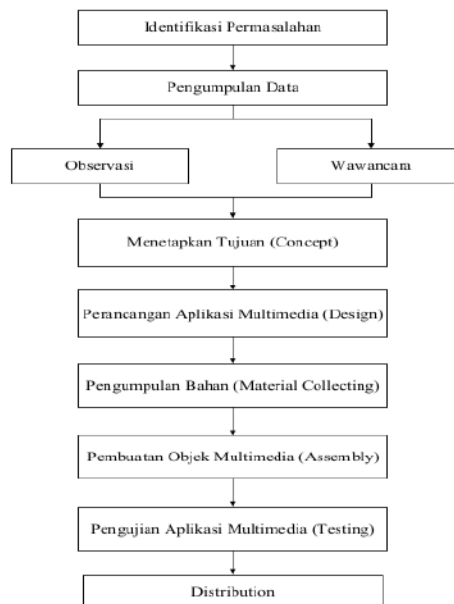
Identifikasi Permasalahan

Pengumpulan Data

Observasi

Wawancara

Menetapkan Tujuan (Concept)

Perancangan Aplikasi Multimedia (Design)

Pengumpulan Bahan (Material Collecting)

Pembuatan Objek Multimedia (Assembly)

Pengujian Aplikasi Multimedia (Testing)

Distribution